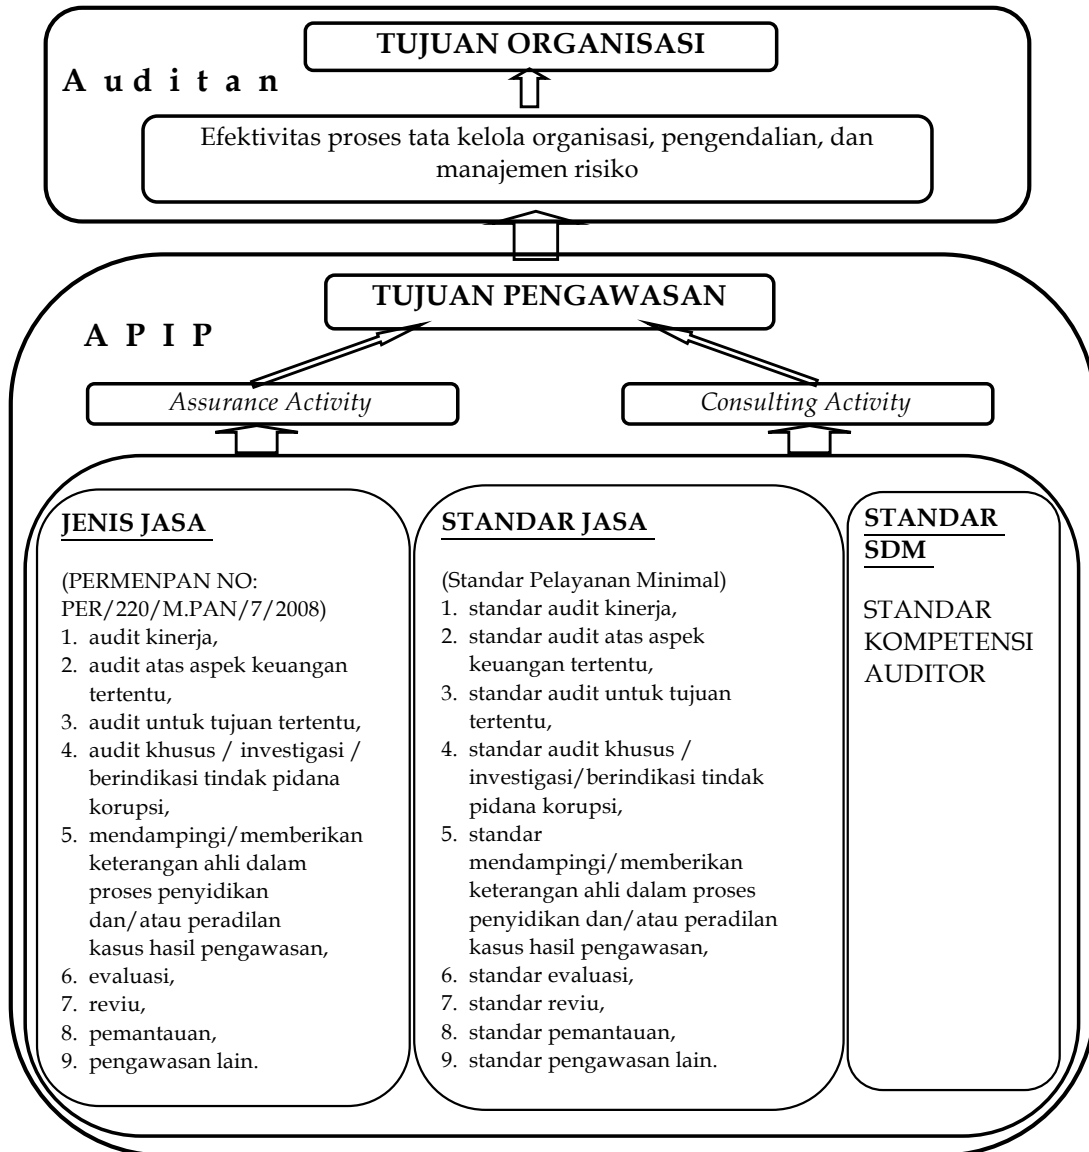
TUJUAN ORGANISASI

A u d i t a n

Efektivitas proses tata kelola organisasi, pengendalian, dan manajemen risiko

TUJUAN PENGAWASAN

A P I P

*Assurance Activity*

*Consulting Activity*

JENIS JASA

(PERMENPAN NO: PER/220/M.PAN/7/2008)
1. audit kinerja,
2. audit atas aspek keuangan tertentu,
3. audit untuk tujuan tertentu,
4. audit khusus / investigasi / berindikasi tindak pidana korupsi,
5. mendampingi/memberikan keterangan ahli dalam proses penyidikan dan/atau peradilan kasus hasil pengawasan,
6. evaluasi,
7. reviu,
8. pemantauan,
9. pengawasan lain.

STANDAR JASA

(Standar Pelayanan Minimal)
1. standar audit kinerja,
2. standar audit atas aspek keuangan tertentu,
3. standar audit untuk tujuan tertentu,
4. standar audit khusus / investigasi/berindikasi tindak pidana korupsi,
5. standar mendampingi/memberikan keterangan ahli dalam proses penyidikan dan/atau peradilan kasus hasil pengawasan,
6. standar evaluasi,
7. standar reviu,
8. standar pemantauan,
9. standar pengawasan lain.

STANDAR SDM

STANDAR KOMPETENSI AUDITOR